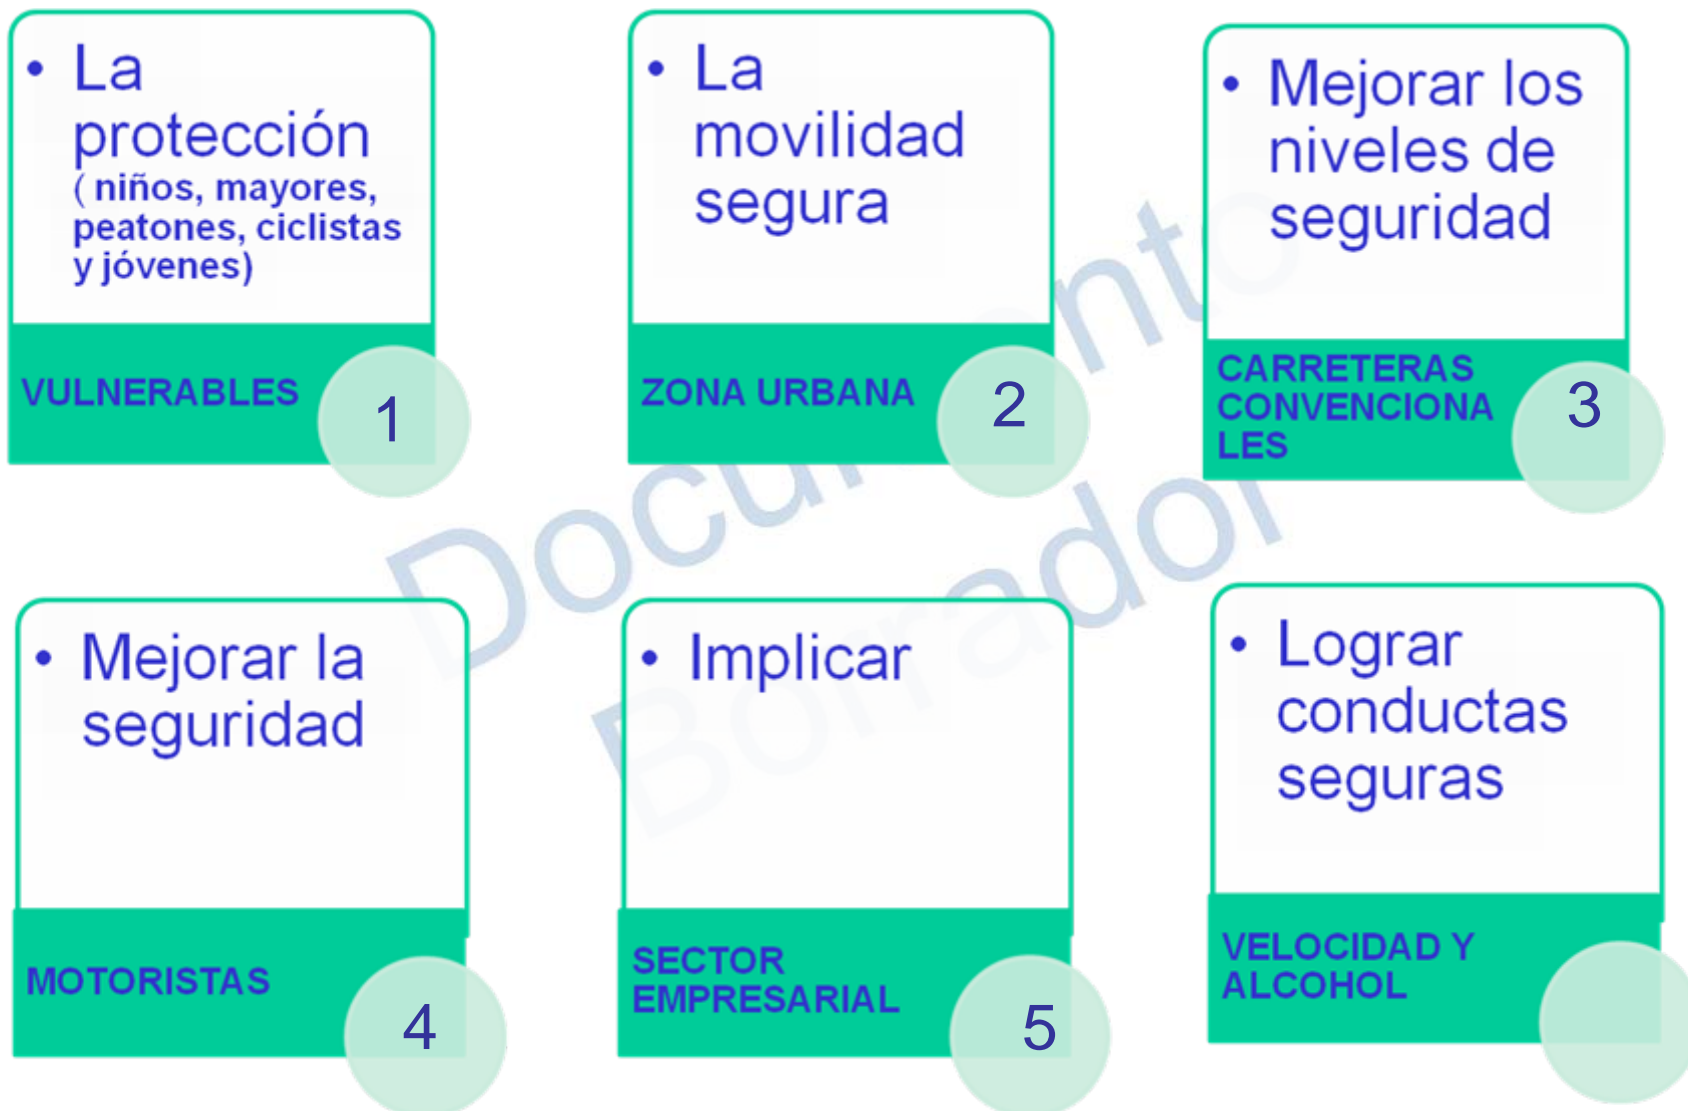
• La protección ( niños, mayores, peatones, ciclistas y jóvenes)

VULNERABLES

1

• La movilidad segura

ZONA URBANA

2

• Mejorar los niveles de seguridad

CARRETERAS CONVENCIONALES

3

• Mejorar la seguridad

MOTORISTAS

4

• Implicar

SECTOR EMPRESARIAL

5

• Lograr conductas seguras

VELOCIDAD Y ALCOHOL

Documento Borrador